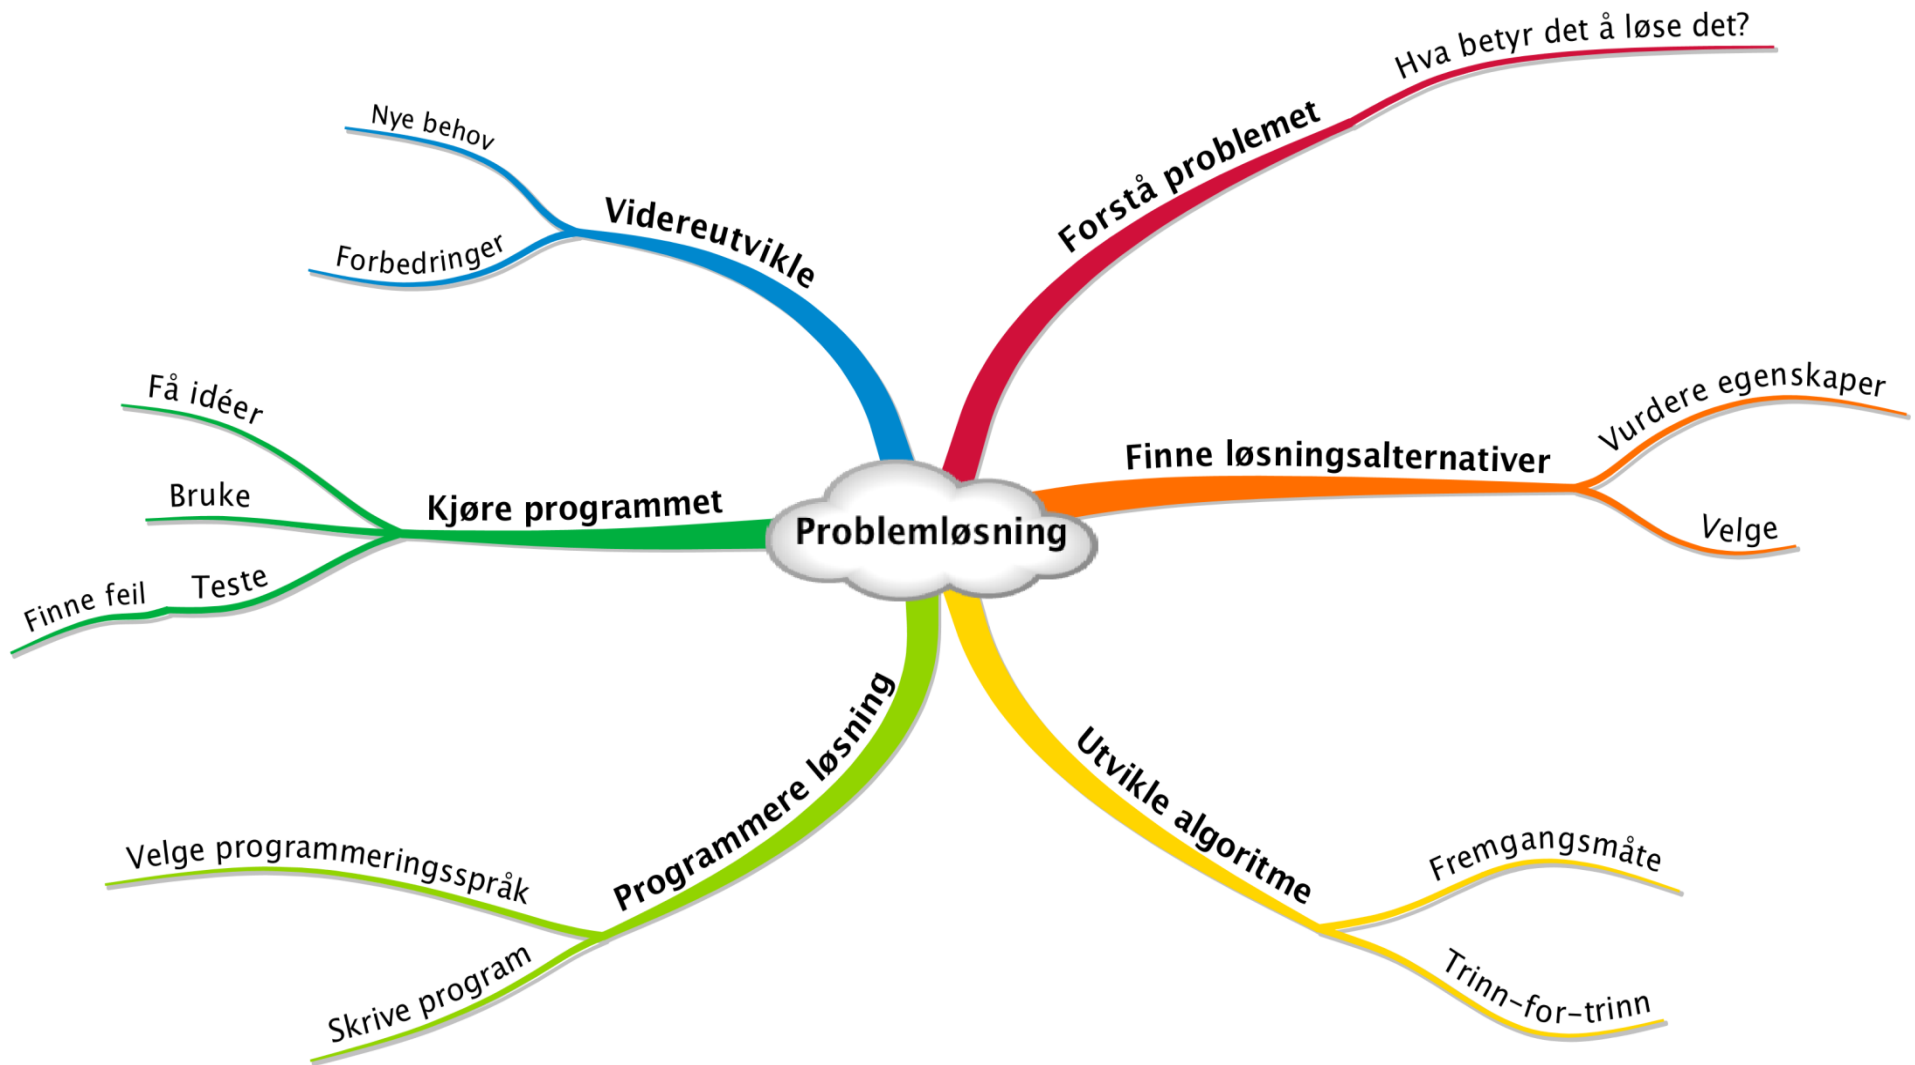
Problemløsning

Forstå problemet
Hva betyr det å løse det?

Finne løsningsalternativer
Vurdere egenskaper
Velge

Utvikle algoritme
Fremgangsmåte
Trinn-for-trinn

Programmere løsning
Velge programmeringsspråk
Skrive program

Kjøre programmet
Få idéer
Bruke
Teste
Finne feil

Videreutvikle
Nye behov
Forbedringer